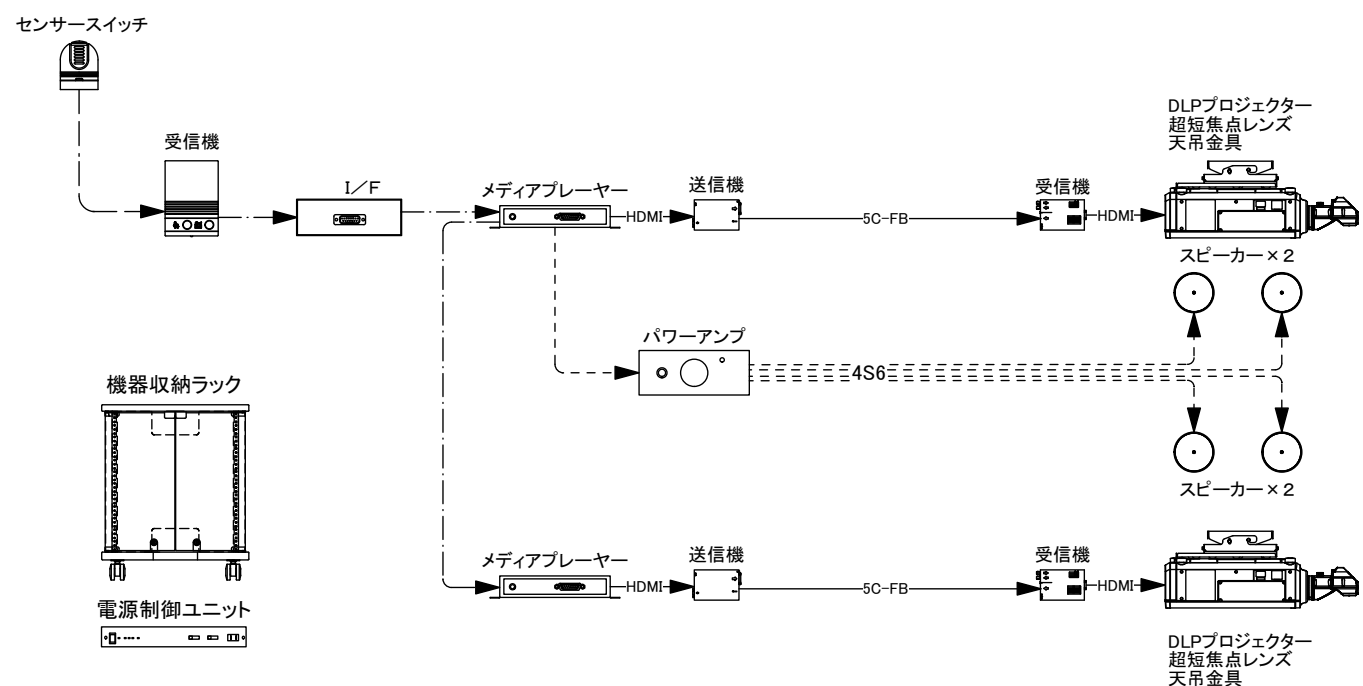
センサースイッチ

受信機

I／F

メディアプレーヤー

HDMI

送信機

5C-FB

受信機

HDMI

DLPプロジェクター
超短焦点レンズ
天吊金具

スピーカー×２

パワーアンプ

4S6

スピーカー×２

機器収納ラック

電源制御ユニット

メディアプレーヤー

HDMI

送信機

5C-FB

受信機

HDMI

DLPプロジェクター
超短焦点レンズ
天吊金具